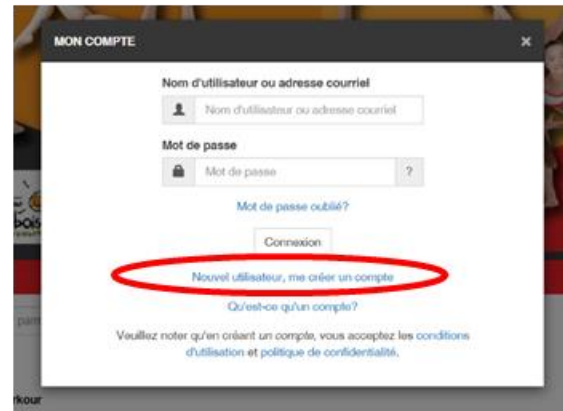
MON COMPTE

×

Nom d'utilisateur ou adresse courriel

Nom d'utilisateur ou adresse courriel

Mot de passe

Mot de passe

?

Mot de passe oublié?

Connexion

Nouvel utilisateur, me créer un compte

Qu'est-ce qu'un compte?

Veuillez noter qu'en créant un compte, vous acceptez les conditions d'utilisation et politique de confidentialité.

rkour